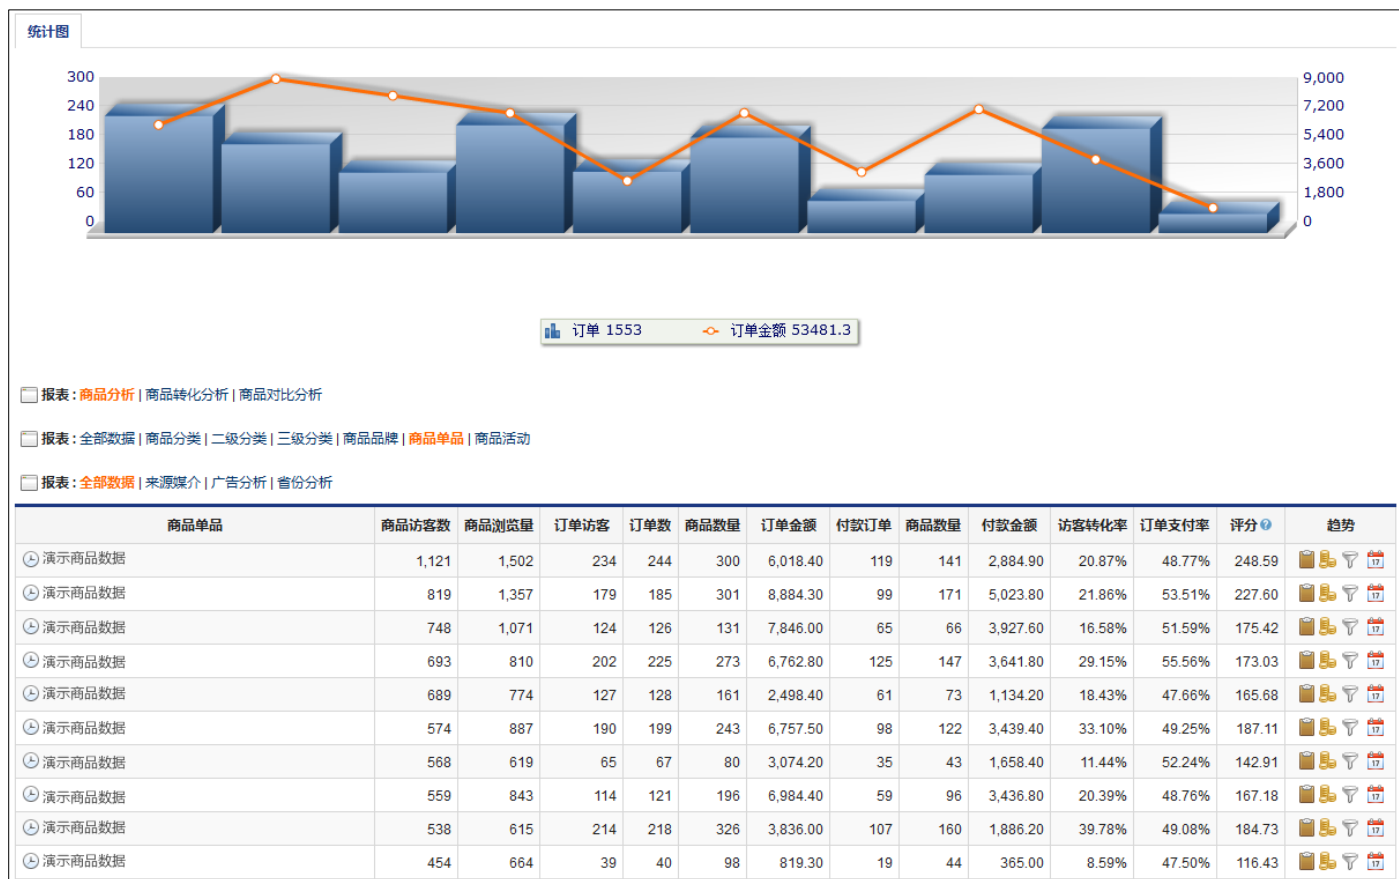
统计图

300
240
180
120
60
0

9,000
7,200
5,400
3,600
1,800
0

订单 1553　订单金额 53481.3

报表：商品分析 | 商品转化分析 | 商品对比分析

报表：全部数据 | 商品分类 | 二级分类 | 三级分类 | 商品品牌 | 商品单品 | 商品活动

报表：全部数据 | 来源媒介 | 广告分析 | 省份分析

| 商品单品 | 商品访客数 | 商品浏览量 | 订单访客 | 订单数 | 商品数量 | 订单金额 | 付款订单 | 商品数量 | 付款金额 | 访客转化率 | 订单支付率 | 评分 | 趋势 |
|---|---|---|---|---|---|---|---|---|---|---|---|---|---|
| 演示商品数据 | 1,121 | 1,502 | 234 | 244 | 300 | 6,018.40 | 119 | 141 | 2,884.90 | 20.87% | 48.77% | 248.59 | |
| 演示商品数据 | 819 | 1,357 | 179 | 185 | 301 | 8,884.30 | 99 | 171 | 5,023.80 | 21.86% | 53.51% | 227.60 | |
| 演示商品数据 | 748 | 1,071 | 124 | 126 | 131 | 7,846.00 | 65 | 66 | 3,927.60 | 16.58% | 51.59% | 175.42 | |
| 演示商品数据 | 693 | 810 | 202 | 225 | 273 | 6,762.80 | 125 | 147 | 3,641.80 | 29.15% | 55.56% | 173.03 | |
| 演示商品数据 | 689 | 774 | 127 | 128 | 161 | 2,498.40 | 61 | 73 | 1,134.20 | 18.43% | 47.66% | 165.68 | |
| 演示商品数据 | 574 | 887 | 190 | 199 | 243 | 6,757.50 | 98 | 122 | 3,439.40 | 33.10% | 49.25% | 187.11 | |
| 演示商品数据 | 568 | 619 | 65 | 67 | 80 | 3,074.20 | 35 | 43 | 1,658.40 | 11.44% | 52.24% | 142.91 | |
| 演示商品数据 | 559 | 843 | 114 | 121 | 196 | 6,984.40 | 59 | 96 | 3,436.80 | 20.39% | 48.76% | 167.18 | |
| 演示商品数据 | 538 | 615 | 214 | 218 | 326 | 3,836.00 | 107 | 160 | 1,886.20 | 39.78% | 49.08% | 184.73 | |
| 演示商品数据 | 454 | 664 | 39 | 40 | 98 | 819.30 | 19 | 44 | 365.00 | 8.59% | 47.50% | 116.43 | |